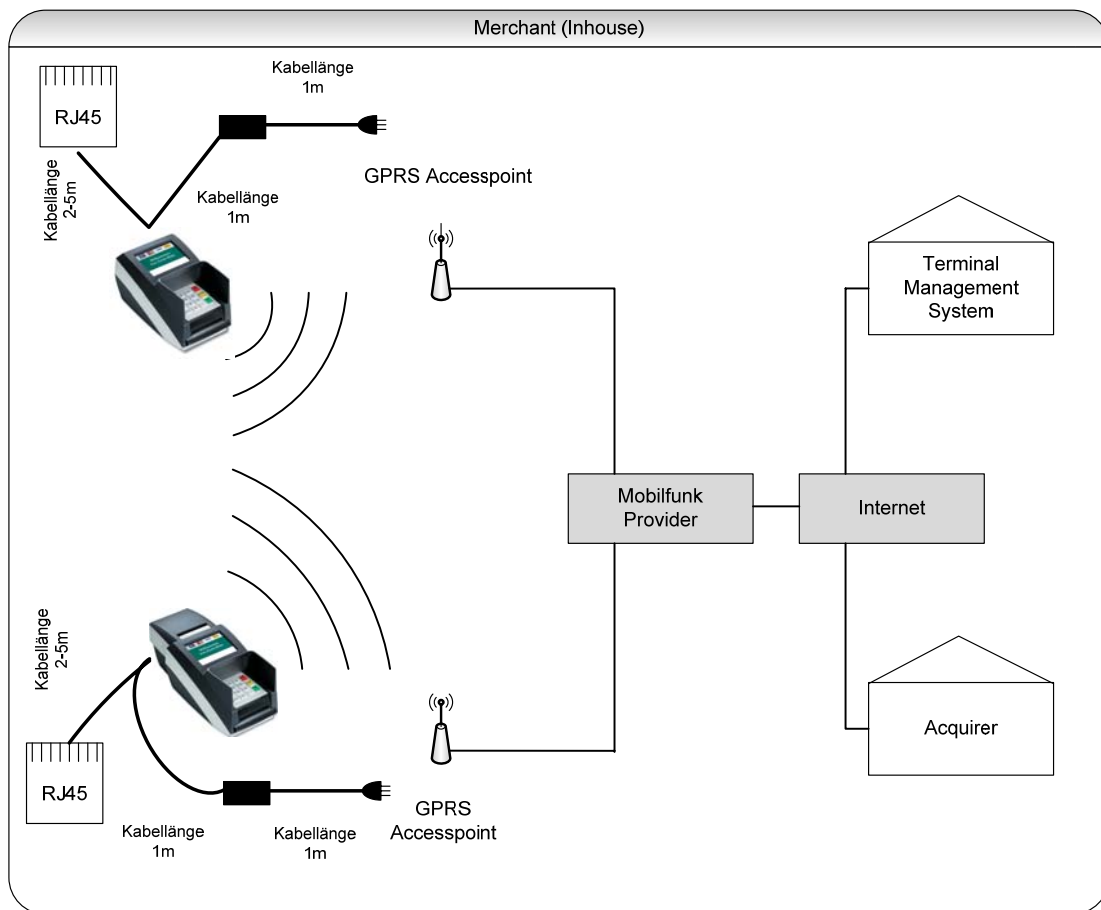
Merchant (Inhouse)

RJ45

Kabellänge 1m

Kabellänge 2-5m

Kabellänge 1m

GPRS Accesspoint

Terminal Management System

Mobilfunk Provider

Internet

Kabellänge 2-5m

Acquirer

RJ45

Kabellänge 1m

Kabellänge 1m

GPRS Accesspoint